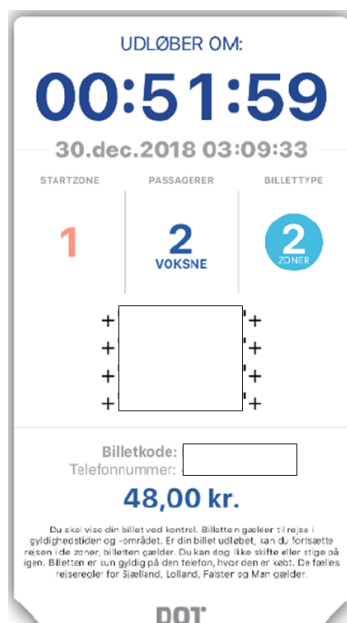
UDLØBER OM:

00:51:59

30.dec.2018 03:09:33

| STARTZONE | PASSAGERER | BILLETTYPE |
|---|---|---|
| 1 | 2 VOKSNE | 2 ZONER |

Billetkode:
Telefonnummer:

48,00 kr.

Du skal vise din billet ved kontrol. Billetten gælder til rejse i gyldighedstiden og -området. Er din billet udløbet, kan du fortsætte rejsen i de zoner, billetten gælder. Du kan dog ikke skifte eller stige på igen. Billetten er kun gyldig på den telefon, hvor den er købt. De fælles rejseregler for Sjælland, Lolland, Falster og Møn gælder.

DOT